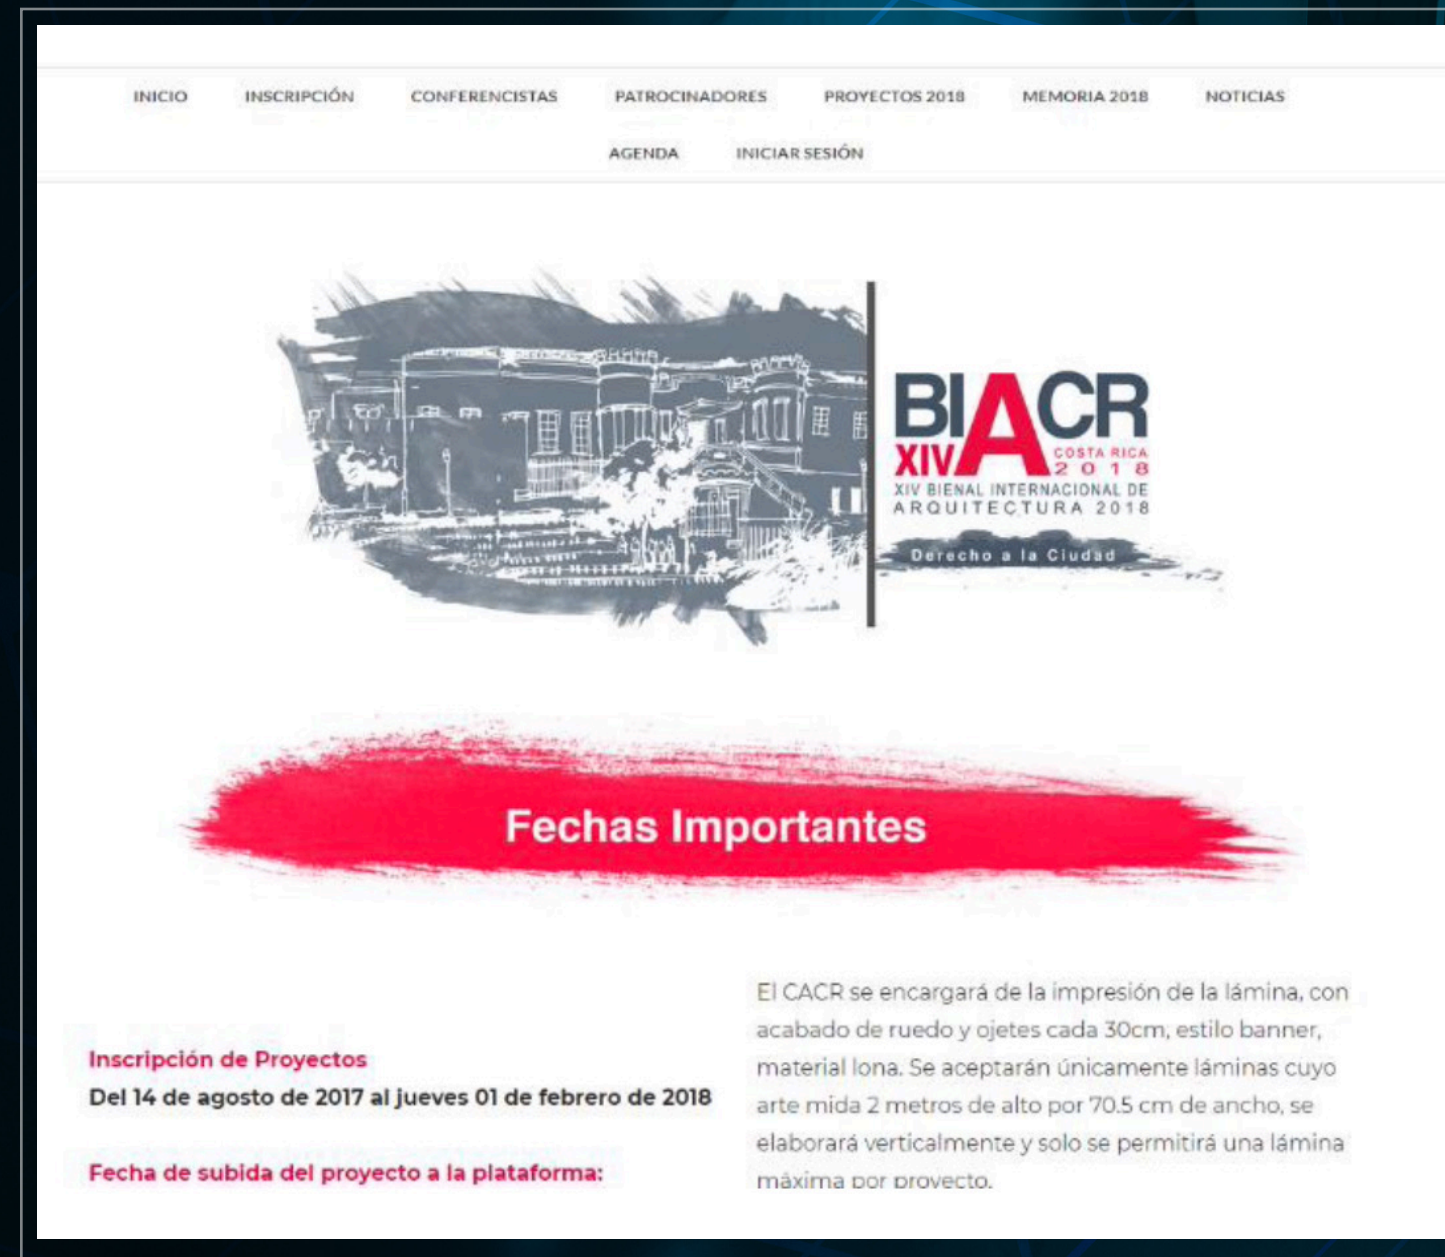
INICIO INSCRIPCIÓN CONFERENCISTAS PATROCINADORES PROYECTOS 2018 MEMORIA 2018 NOTICIAS

AGENDA INICIAR SESIÓN

BIACR XIV COSTA RICA 2018
XIV BIENAL INTERNACIONAL DE ARQUITECTURA 2018
Derecho a la Ciudad

Fechas Importantes

Inscripción de Proyectos
Del 14 de agosto de 2017 al jueves 01 de febrero de 2018

Fecha de subida del proyecto a la plataforma:

El CACR se encargará de la impresión de la lámina, con acabado de ruedo y ojetes cada 30cm, estilo banner, material lona. Se aceptarán únicamente láminas cuyo arte mida 2 metros de alto por 70.5 cm de ancho, se elaborará verticalmente y solo se permitirá una lámina máxima por proyecto.